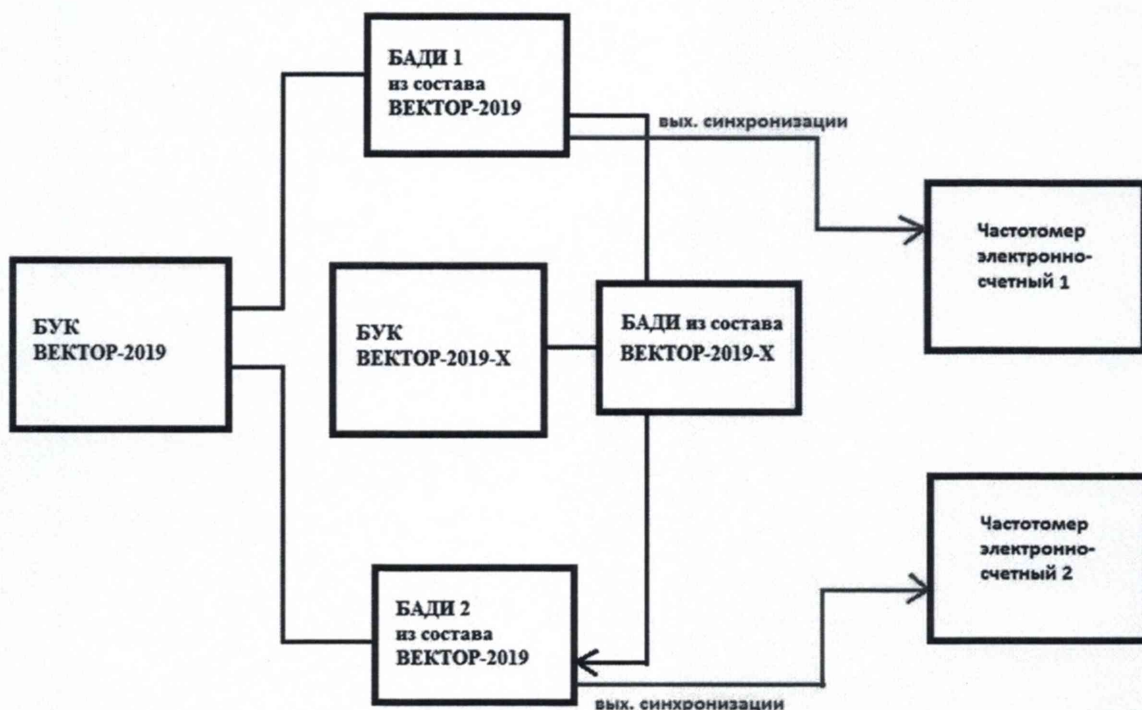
БАДИ 1
из состава
ВЕКТОР-2019

вых. синхронизации

Частотомер
электронно-
счетный 1

БУК
ВЕКТОР-2019

БУК
ВЕКТОР-2019-Х

БАДИ из состава
ВЕКТОР-2019-Х

Частотомер
электронно-
счетный 2

БАДИ 2
из состава
ВЕКТОР-2019

вых. синхронизации